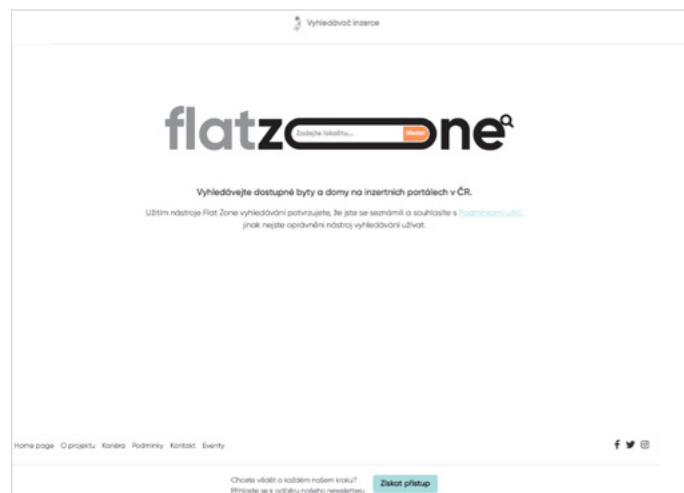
Vyhledávač inzerce

flatz Zadejte lokalitu... Hledat ne

Vyhledávejte dostupné byty a domy na inzertních portálech v ČR.

Užitím nástroje Flat Zone vyhledávání potvrzujete, že jste se seznámili a souhlasíte s Podmínkami užití, jinak nejste oprávněni nástroj vyhledávání užívat.

Home page O projektu Kariéra Podmínky Kontakt Eventy

Chcete vědět o každém našem kroku? Přihlaste se k odběru našeho newsletteru.

Získat přístup